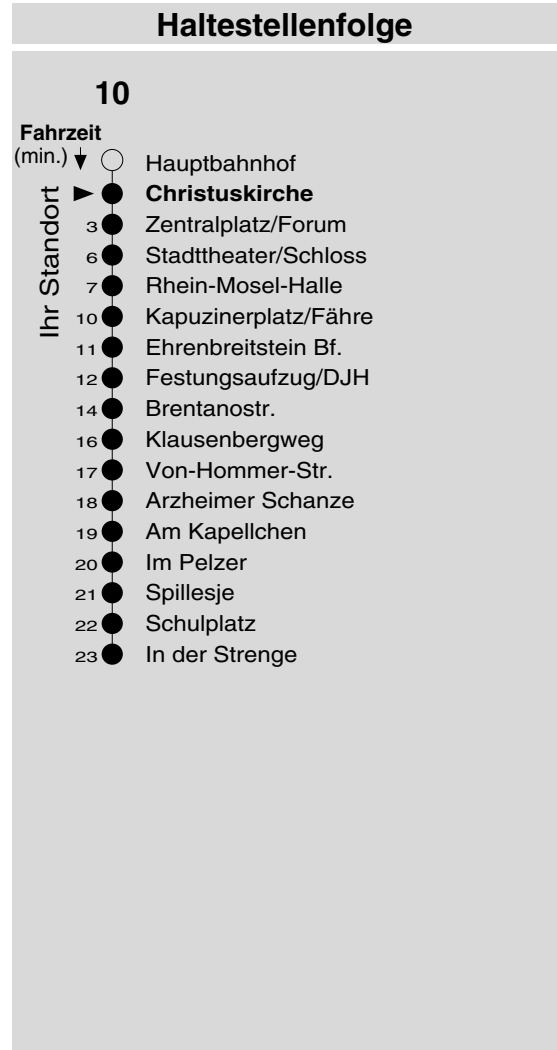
Haltestellenfolge

10

Fahrzeit
(min.)

Ihr Standort

Hauptbahnhof
Christuskirche
3 Zentralplatz/Forum
6 Stadttheater/Schloss
7 Rhein-Mosel-Halle
10 Kapuzinerplatz/Fähre
11 Ehrenbreitstein Bf.
12 Festungsaufzug/DJH
14 Brentanostr.
16 Klausenbergweg
17 Von-Hommer-Str.
18 Arzheimer Schanze
19 Am Kapellchen
20 Im Pelzer
21 Spillesje
22 Schulplatz
23 In der Strenge